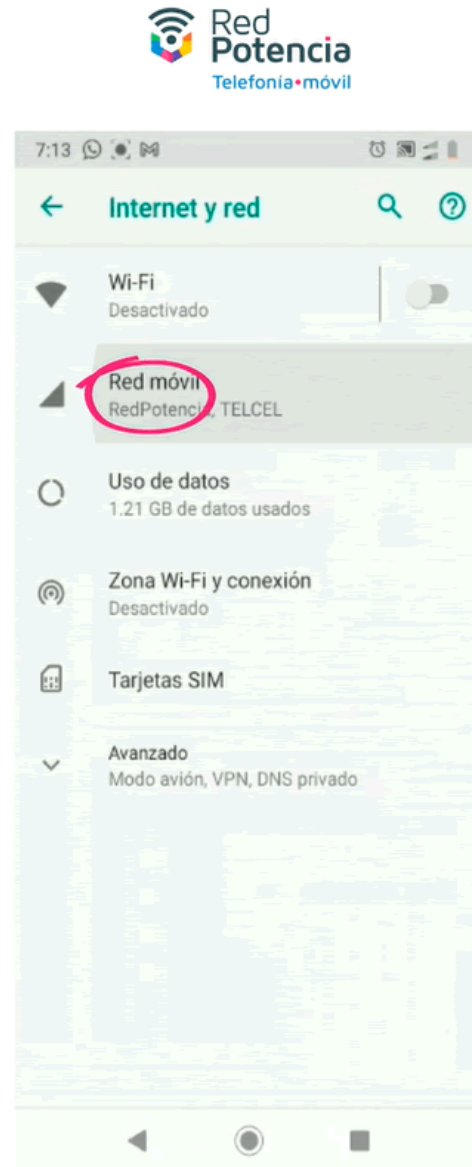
Red Potencia
Telefonía•móvil

7:13

Internet y red

Wi-Fi
Desactivado

Red móvil
RedPotenci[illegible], TELCEL

Uso de datos
1.21 GB de datos usados

Zona Wi-Fi y conexión
Desactivado

Tarjetas SIM

Avanzado
Modo avión, VPN, DNS privado